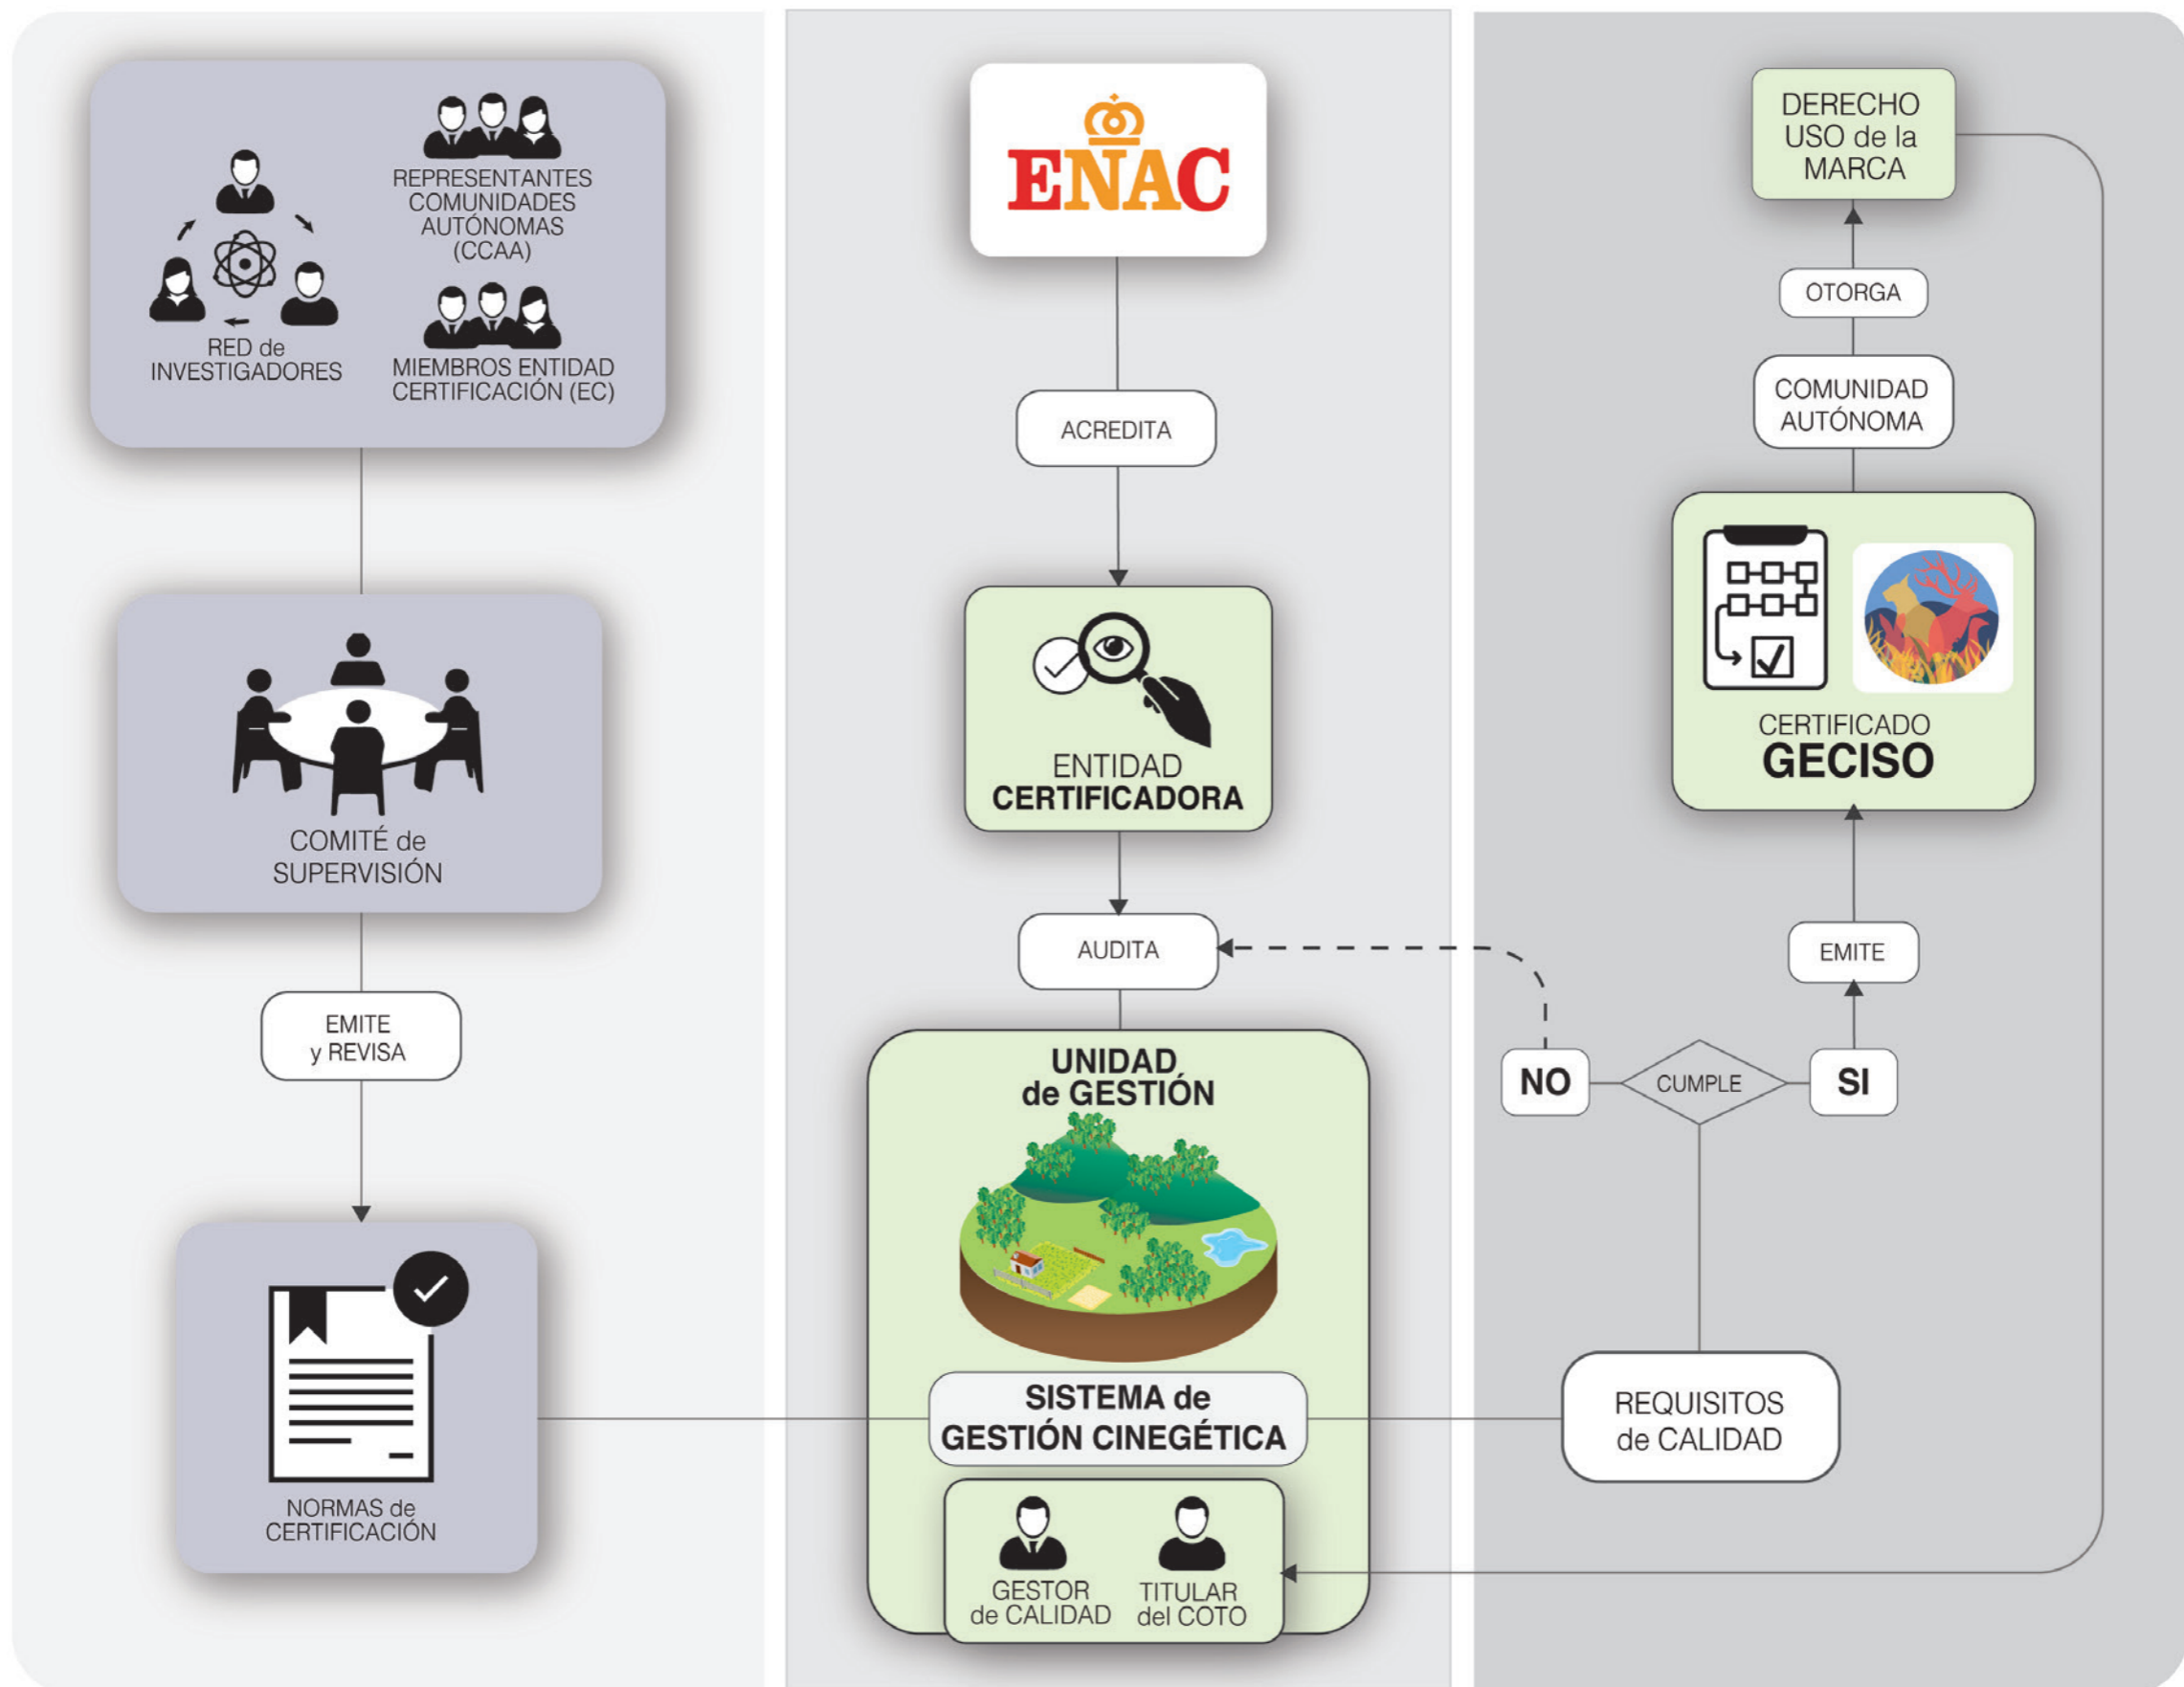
REPRESENTANTES COMUNIDADES AUTÓNOMAS (CCAA)

RED de INVESTIGADORES

MIEMBROS ENTIDAD CERTIFICACIÓN (EC)

COMITÉ de SUPERVISIÓN

EMITE y REVISA

NORMAS de CERTIFICACIÓN

ENAC

ACREDITA

ENTIDAD CERTIFICADORA

AUDITA

UNIDAD de GESTIÓN

SISTEMA de GESTIÓN CINEGÉTICA

GESTOR de CALIDAD

TITULAR del COTO

DERECHO USO de la MARCA

OTORGA

COMUNIDAD AUTÓNOMA

CERTIFICADO GECISO

EMITE

NO

CUMPLE

SI

REQUISITOS de CALIDAD